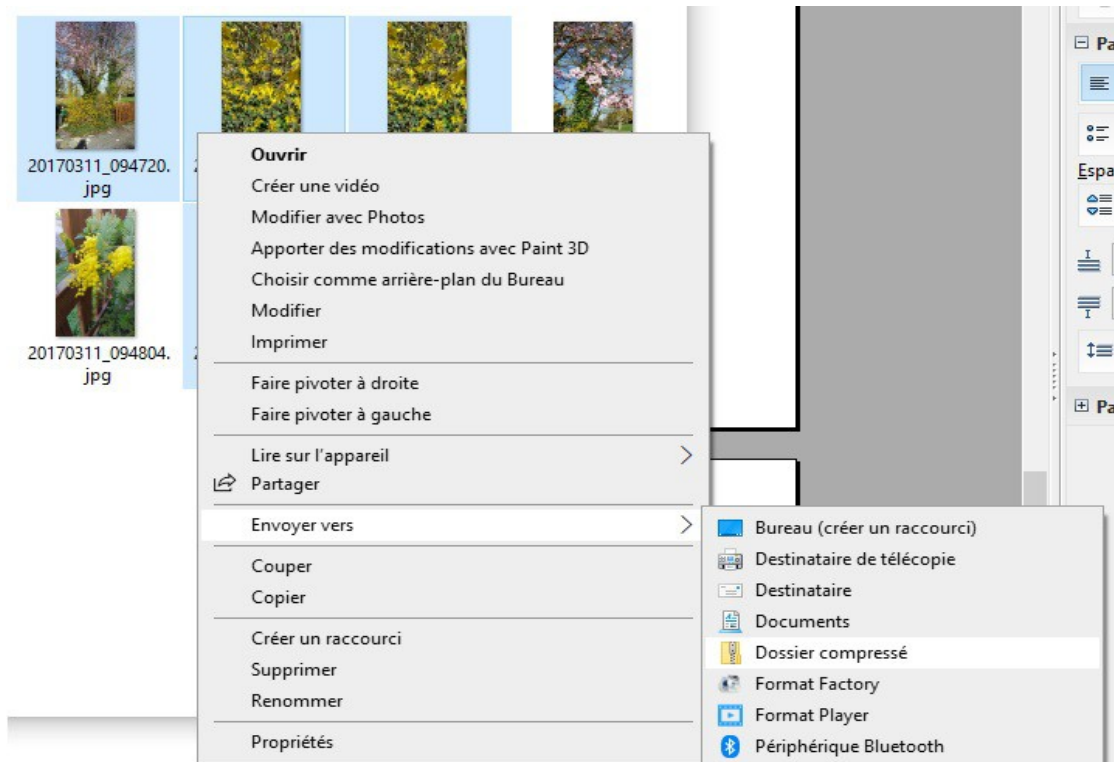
20170311_094720.jpg

20170311_094804.jpg

Ouvrir
Créer une vidéo
Modifier avec Photos
Apporter des modifications avec Paint 3D
Choisir comme arrière-plan du Bureau
Modifier
Imprimer
Faire pivoter à droite
Faire pivoter à gauche
Lire sur l'appareil
Partager
Envoyer vers
Couper
Copier
Créer un raccourci
Supprimer
Renommer
Propriétés

Bureau (créer un raccourci)
Destinataire de télécopie
Destinataire
Documents
Dossier compressé
Format Factory
Format Player
Périphérique Bluetooth

Pa
Espa
Pa